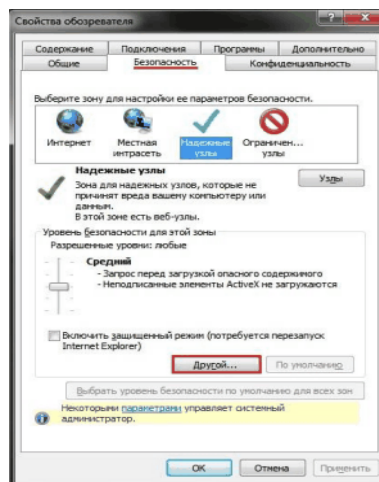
Свойства обозревателя

Содержание | Подключения | Программы | Дополнительно
Общие | Безопасность | Конфиденциальность

Выберите зону для настройки ее параметров безопасности.

Интернет | Местная интрасеть | Надежные узлы | Ограничен... узлы

Надежные узлы
Зона для надежных узлов, которые не причинят вреда вашему компьютеру или данным.
В этой зоне есть веб-узлы.

Узлы

Уровень безопасности для этой зоны
Разрешенные уровни: любые

Средний
- Запрос перед загрузкой опасного содержимого
- Неподписанные элементы ActiveX не загружаются

Включить защищенный режим (потребуется перезапуск Internet Explorer)

Другой... | По умолчанию

Выбрать уровень безопасности по умолчанию для всех зон

Некоторыми параметрами управляет системный администратор.

ОК | Отмена | Применить